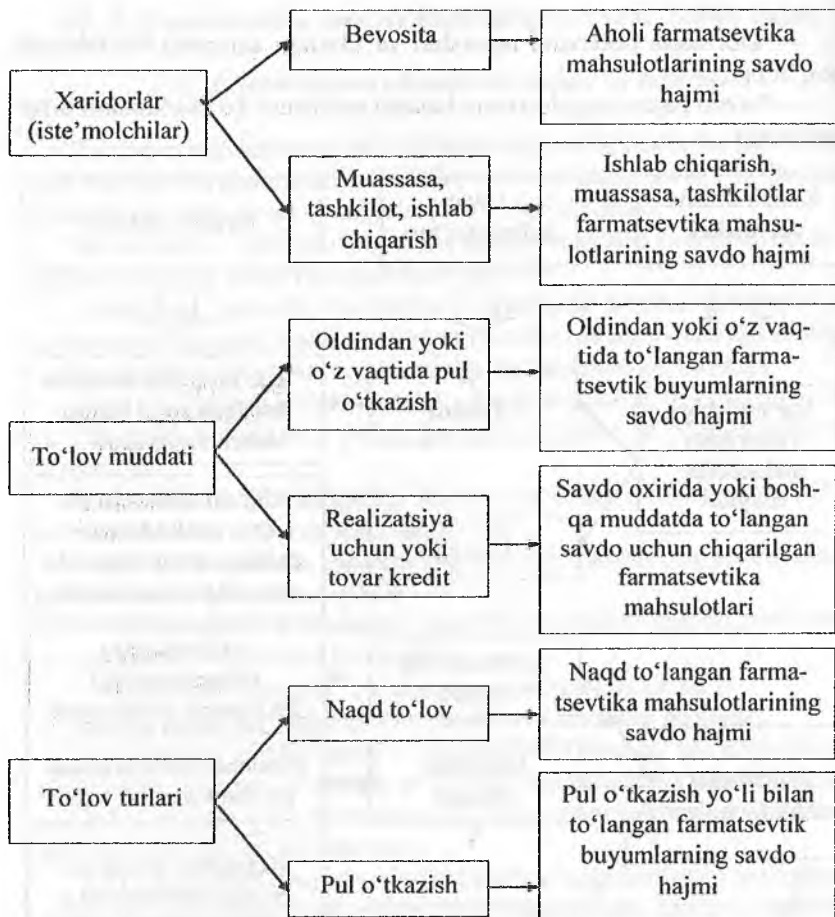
Xaridorlar (iste'molchilar)

Bevosita

Aholi farmatsevtika mahsulotlarining savdo hajmi

Muassasa, tashkilot, ishlab chiqarish

Ishlab chiqarish, muassasa, tashkilotlar farmatsevtika mahsulotlarining savdo hajmi

To‘lov muddati

Oldindan yoki o‘z vaqtida pul o‘tkazish

Oldindan yoki o‘z vaqtida to‘langan farmatsevtik buyumlarning savdo hajmi

Realizatsiya uchun yoki tovar kredit

Savdo oxirida yoki boshqa muddatda to‘langan savdo uchun chiqarilgan farmatsevtika mahsulotlari

To‘lov turlari

Naqd to‘lov

Naqd to‘langan farmatsevtika mahsulotlarining savdo hajmi

Pul o‘tkazish

Pul o‘tkazish yo‘li bilan to‘langan farmatsevtik buyumlarning savdo hajmi